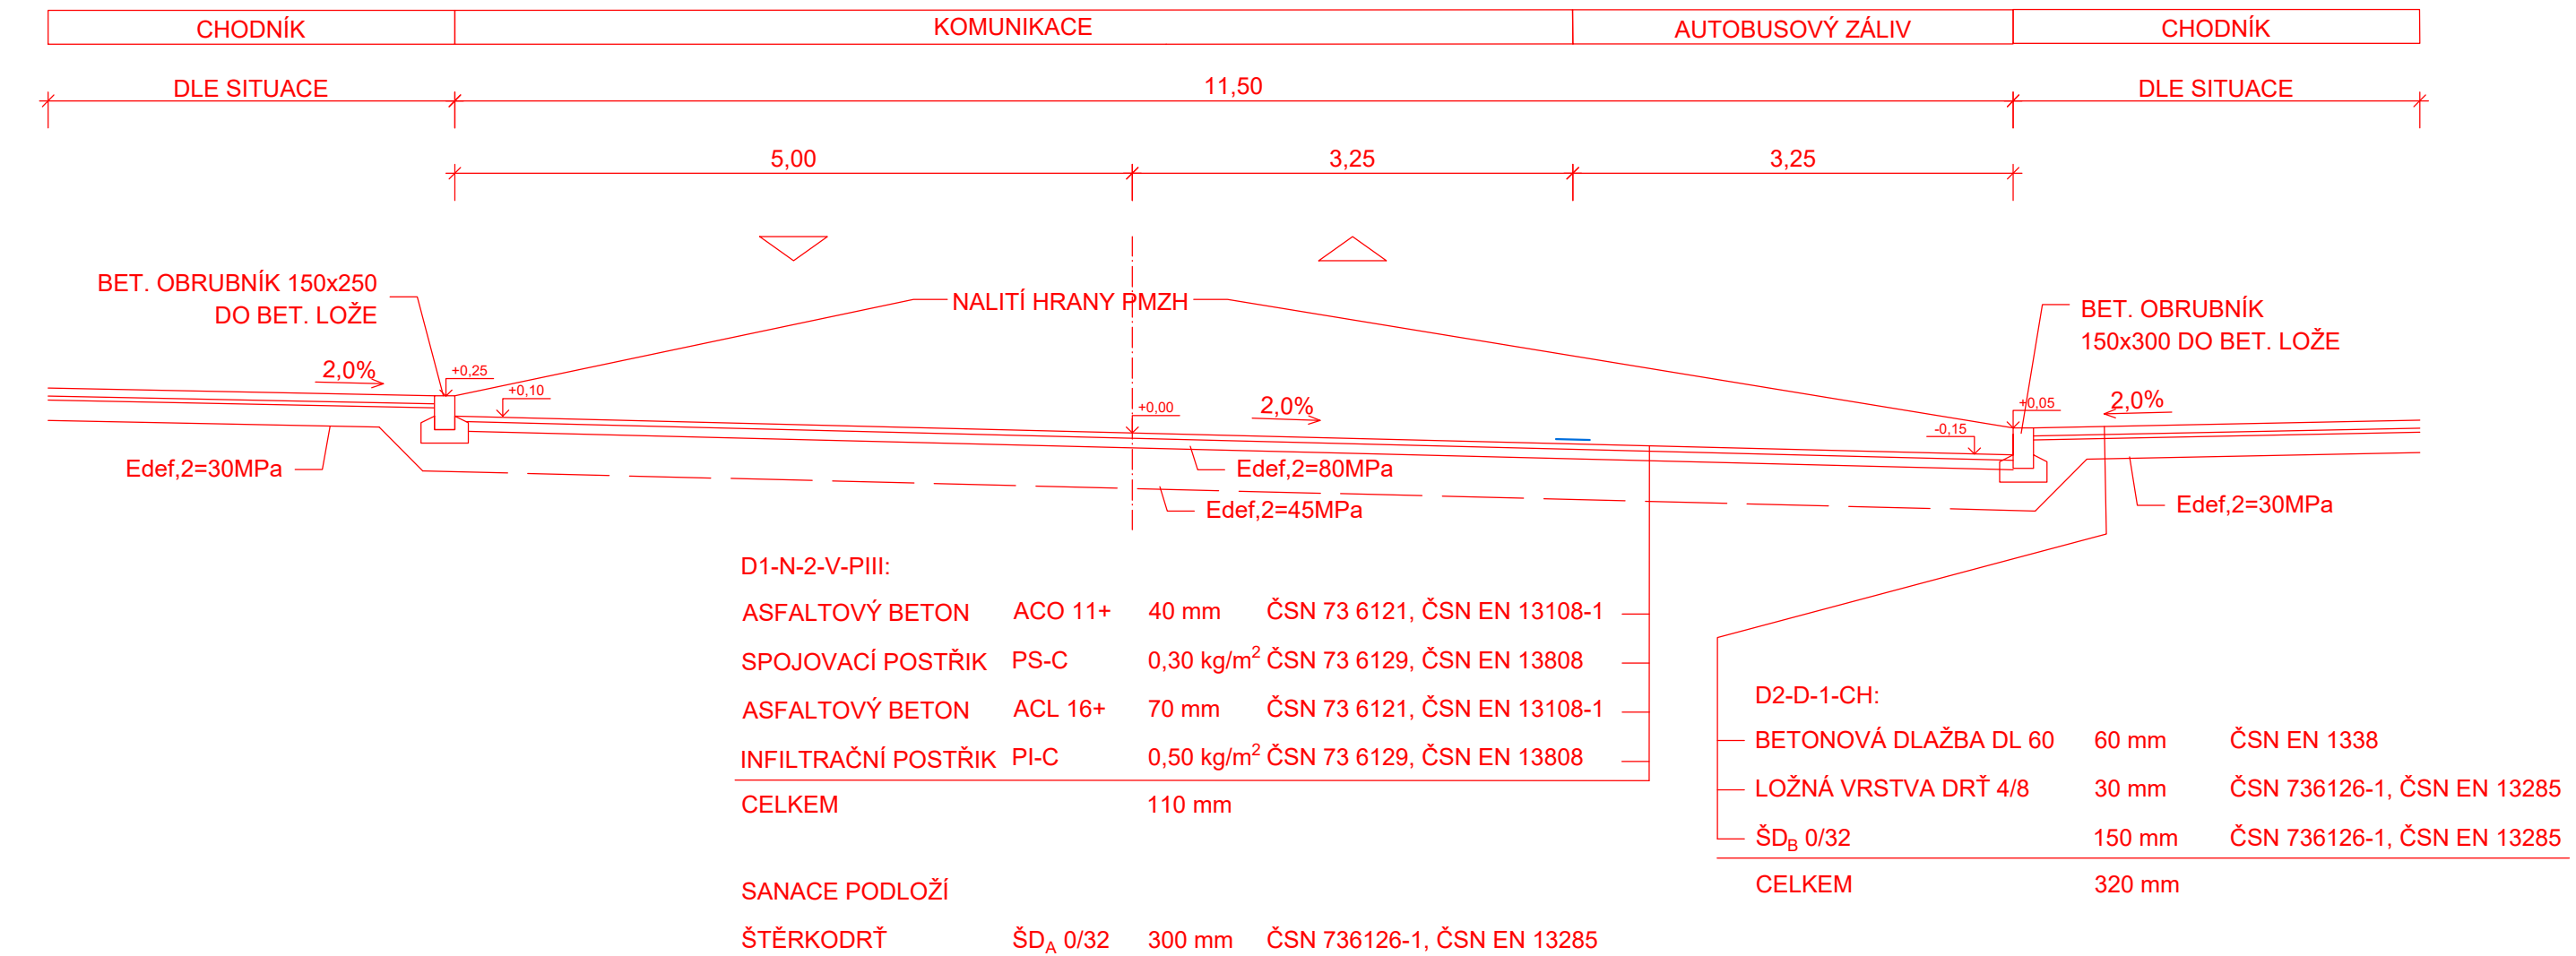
| CHODNÍK | KOMUNIKACE | AUTOBUSOVÝ ZÁLIV | CHODNÍK |
|---|---|---|---|

DLE SITUACE
11,50
DLE SITUACE

5,00
3,25
3,25

BET. OBRUBNÍK 150x250 DO BET. LOŽE

NALITÍ HRANY PMZH

BET. OBRUBNÍK 150x300 DO BET. LOŽE

2,0%
+0,25
+0,10
+0,00
2,0%
+0,05
-0,15
2,0%

Edef,2=30MPa
Edef,2=80MPa
Edef,2=45MPa
Edef,2=30MPa

D1-N-2-V-PIII:

| ASFALTOVÝ BETON | ACO 11+ | 40 mm | ČSN 73 6121, ČSN EN 13108-1 |
|---|---|---|---|
| SPOJOVACÍ POSTŘIK | PS-C | 0,30 kg/m$^2$ | ČSN 73 6129, ČSN EN 13808 |
| ASFALTOVÝ BETON | ACL 16+ | 70 mm | ČSN 73 6121, ČSN EN 13108-1 |
| INFILTRAČNÍ POSTŘIK | PI-C | 0,50 kg/m$^2$ | ČSN 73 6129, ČSN EN 13808 |
| CELKEM | | 110 mm | |

SANACE PODLOŽÍ

| ŠTĚRKODRŤ | ŠD$_A$ 0/32 | 300 mm | ČSN 736126-1, ČSN EN 13285 |
|---|---|---|---|

D2-D-1-CH:

| BETONOVÁ DLAŽBA DL 60 | 60 mm | ČSN EN 1338 |
|---|---|---|
| LOŽNÁ VRSTVA DRŤ 4/8 | 30 mm | ČSN 736126-1, ČSN EN 13285 |
| ŠD$_B$ 0/32 | 150 mm | ČSN 736126-1, ČSN EN 13285 |
| CELKEM | 320 mm | |